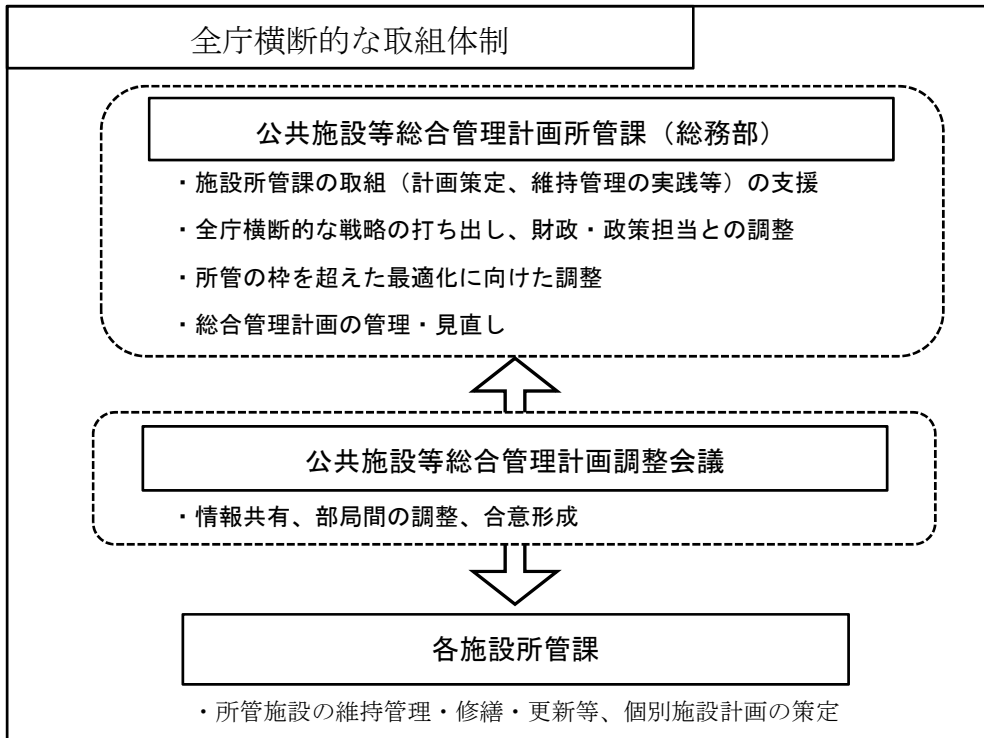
全庁横断的な取組体制

公共施設等総合管理計画所管課（総務部）

・施設所管課の取組（計画策定、維持管理の実践等）の支援

・全庁横断的な戦略の打ち出し、財政・政策担当との調整

・所管の枠を超えた最適化に向けた調整

・総合管理計画の管理・見直し

公共施設等総合管理計画調整会議

・情報共有、部局間の調整、合意形成

各施設所管課

・所管施設の維持管理・修繕・更新等、個別施設計画の策定